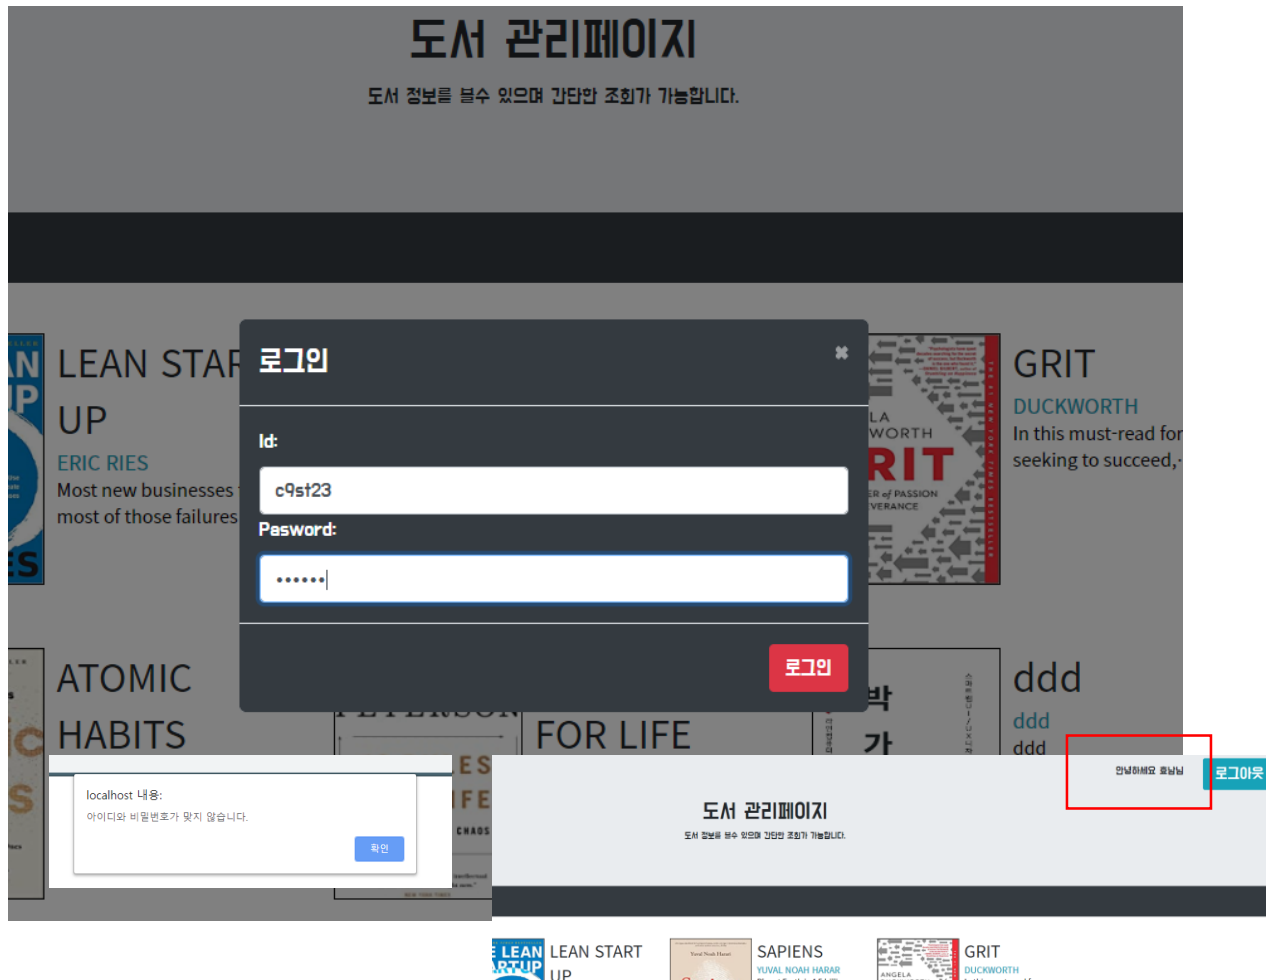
도서 관리페이지

도서 정보를 볼수 있으며 간단한 조회가 가능합니다.

LEAN STAR
UP
ERIC RIES
Most new businesses
most of those failures

로그인
Id:
c9st23
Pesword:
••••••
로그인

GRIT
DUCKWORTH
In this must-read for
seeking to succeed,

ATOMIC
HABITS

FOR LIFE

ddd
ddd
ddd

localhost 내용:
아이디와 비밀번호가 맞지 않습니다.
확인

안녕하세요 호님님
로그아웃

도서 관리페이지
도서 정보를 볼수 있으며 간단한 조회가 가능합니다.

LEAN START
UP

SAPIENS
YUVAL NOAH HARAR

GRIT
DUCKWORTH